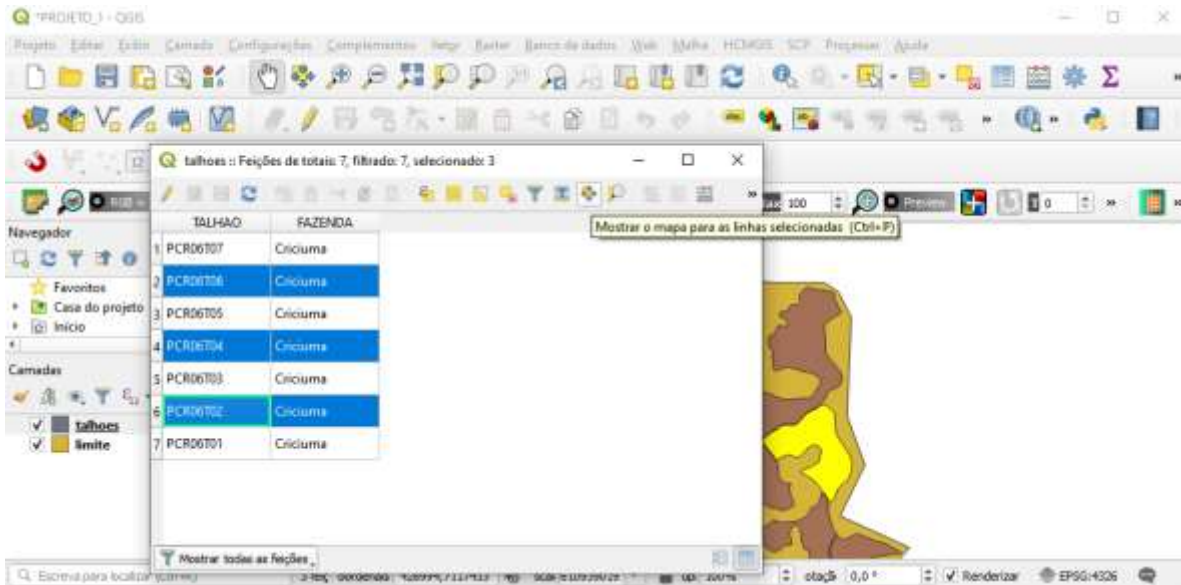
*PROJETO_1 - QGIS

Projeto Editar Exibir Camada Configurações Complementos Vetor Raster Banco de dados Web Malha HCMGIS SCP Processar Ajuda

talhoes :: Feições de totais: 7, filtrado: 7, selecionado: 3

Mostrar o mapa para as linhas selecionadas (Ctrl+P)

| | TALHAO | FAZENDA |
|---|---|---|
| 1 | PCR06T07 | Criciuma |
| 2 | PCR06T06 | Criciuma |
| 3 | PCR06T05 | Criciuma |
| 4 | PCR06T04 | Criciuma |
| 5 | PCR06T03 | Criciuma |
| 6 | PCR06T02 | Criciuma |
| 7 | PCR06T01 | Criciuma |

Mostrar todas as feições

Navegador
Favoritos
Casa do projeto
Início

Camadas
talhoes
limite

100
Preview

Escreva para localizar (Ctrl+K)
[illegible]
otação 0,0 °
Renderizar
EPSG:4326